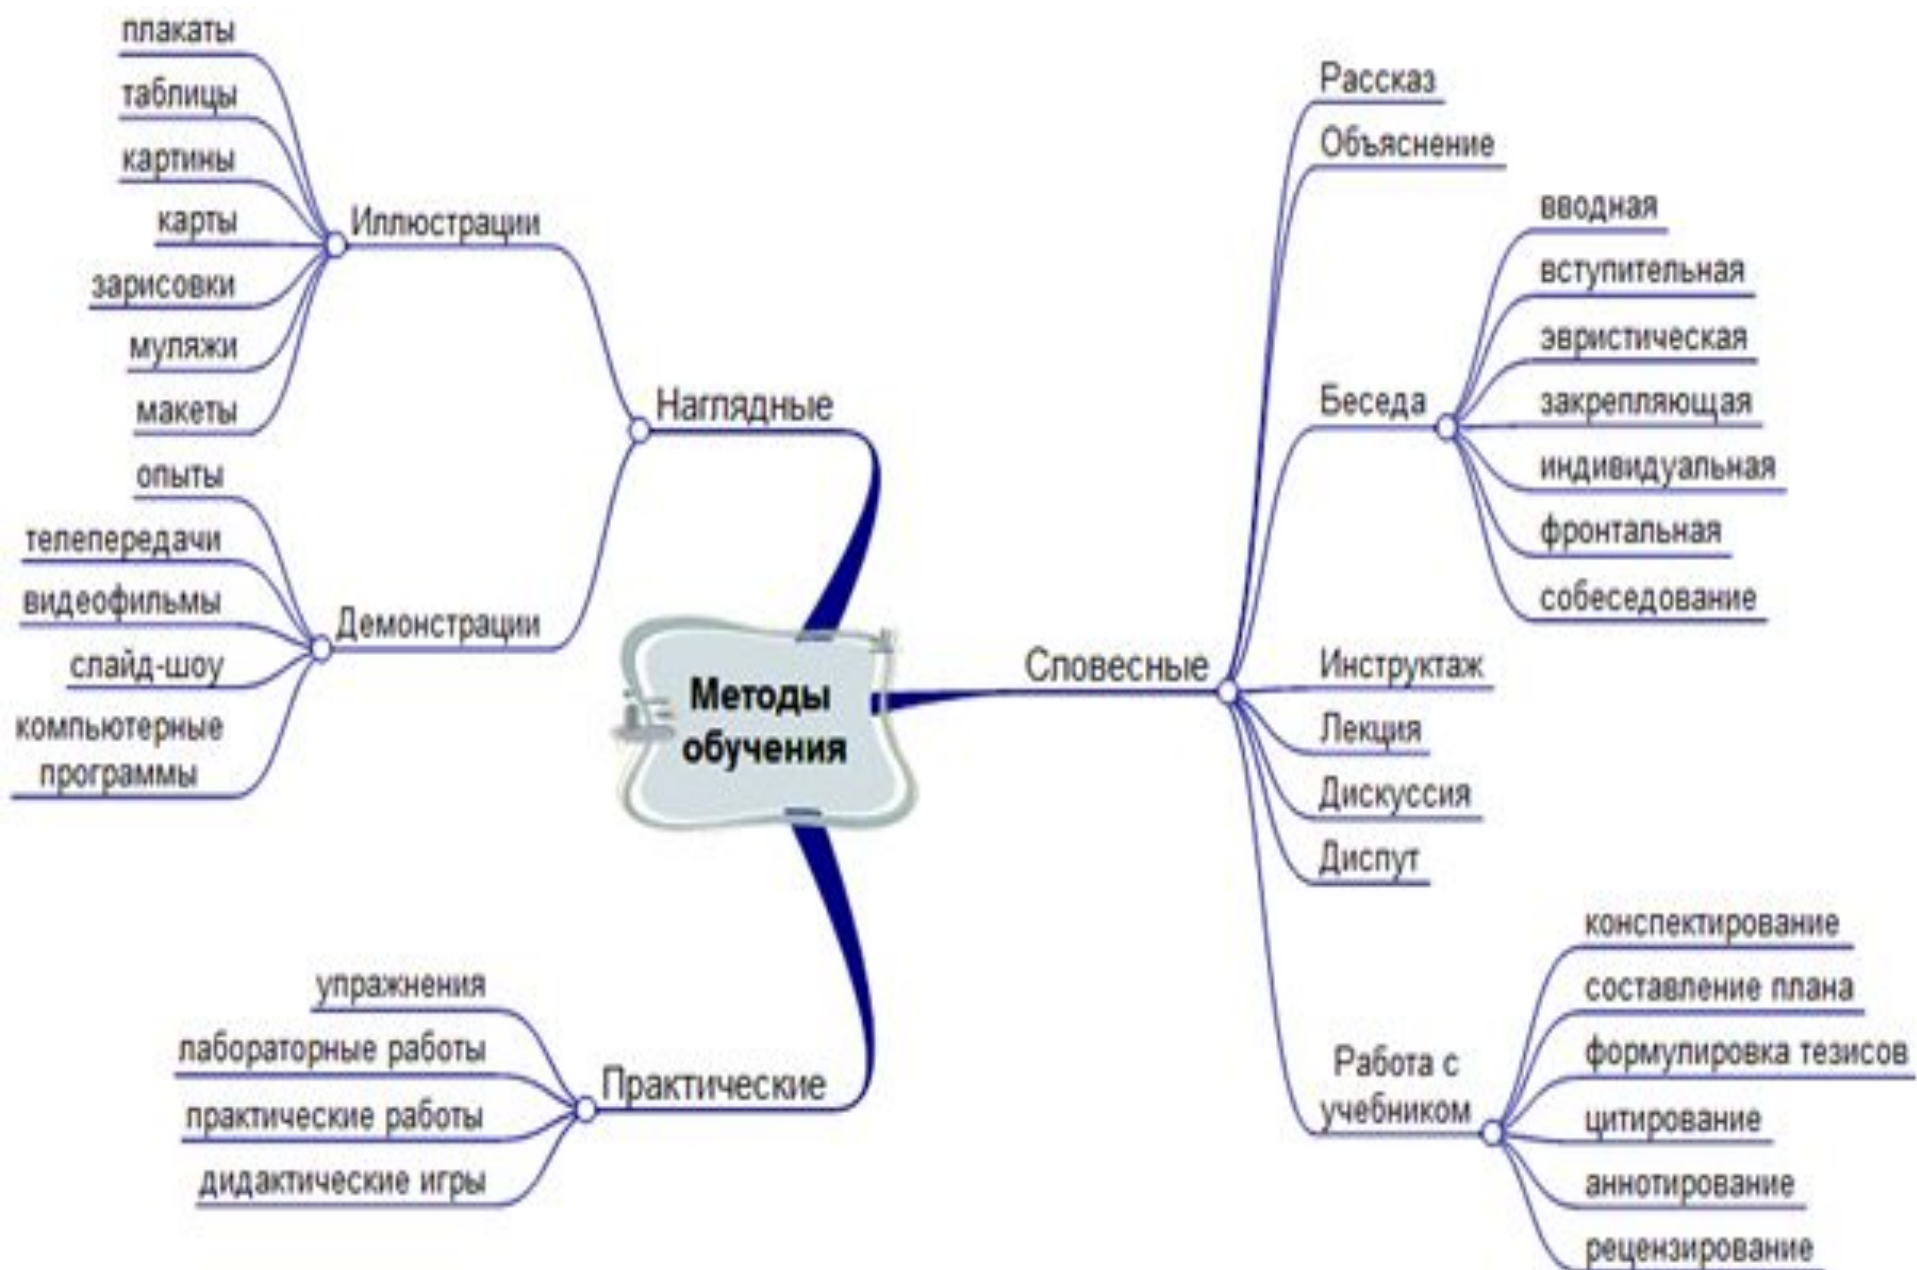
Методы обучения

Наглядные
Иллюстрации
плакаты
таблицы
картины
карты
зарисовки
муляжи
макеты
Демонстрации
опыты
телепередачи
видеофильмы
слайд-шоу
компьютерные программы

Практические
упражнения
лабораторные работы
практические работы
дидактические игры

Словесные
Рассказ
Объяснение
Беседа
вводная
вступительная
эвристическая
закрепляющая
индивидуальная
фронтальная
собеседование
Инструктаж
Лекция
Дискуссия
Диспут
Работа с учебником
конспектирование
составление плана
формулировка тезисов
цитирование
аннотирование
рецензирование